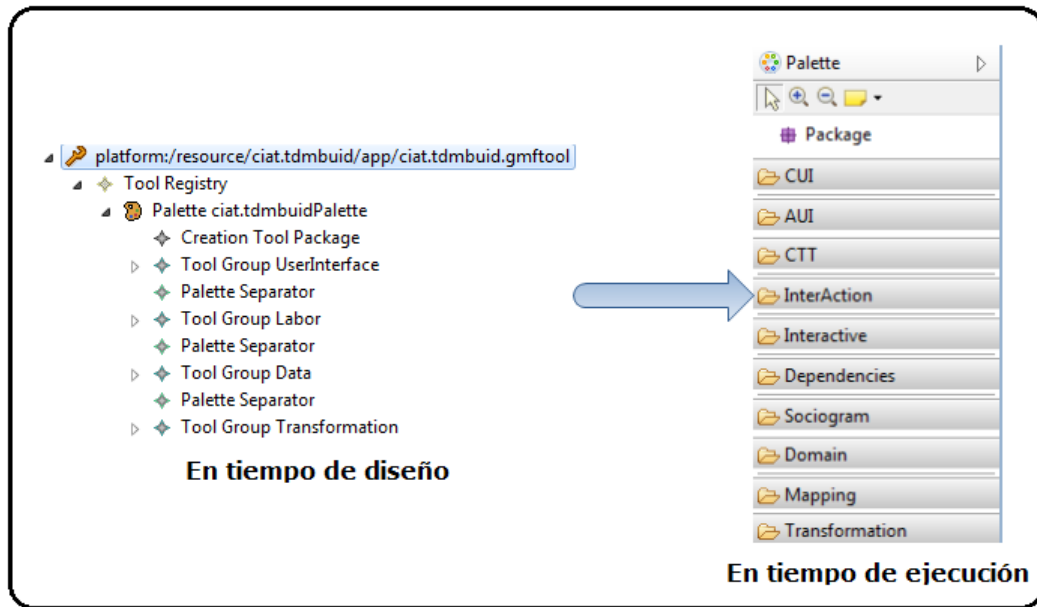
platform:/resource/ciat.tdmbuid/app/ciat.tdmbuid.gmftool
Tool Registry
Palette ciat.tdmbuidPalette
Creation Tool Package
Tool Group UserInterface
Palette Separator
Tool Group Labor
Palette Separator
Tool Group Data
Palette Separator
Tool Group Transformation

En tiempo de diseño

Palette
Package
CUI
AUI
CTT
InterAction
Interactive
Dependencies
Sociogram
Domain
Mapping
Transformation

En tiempo de ejecución